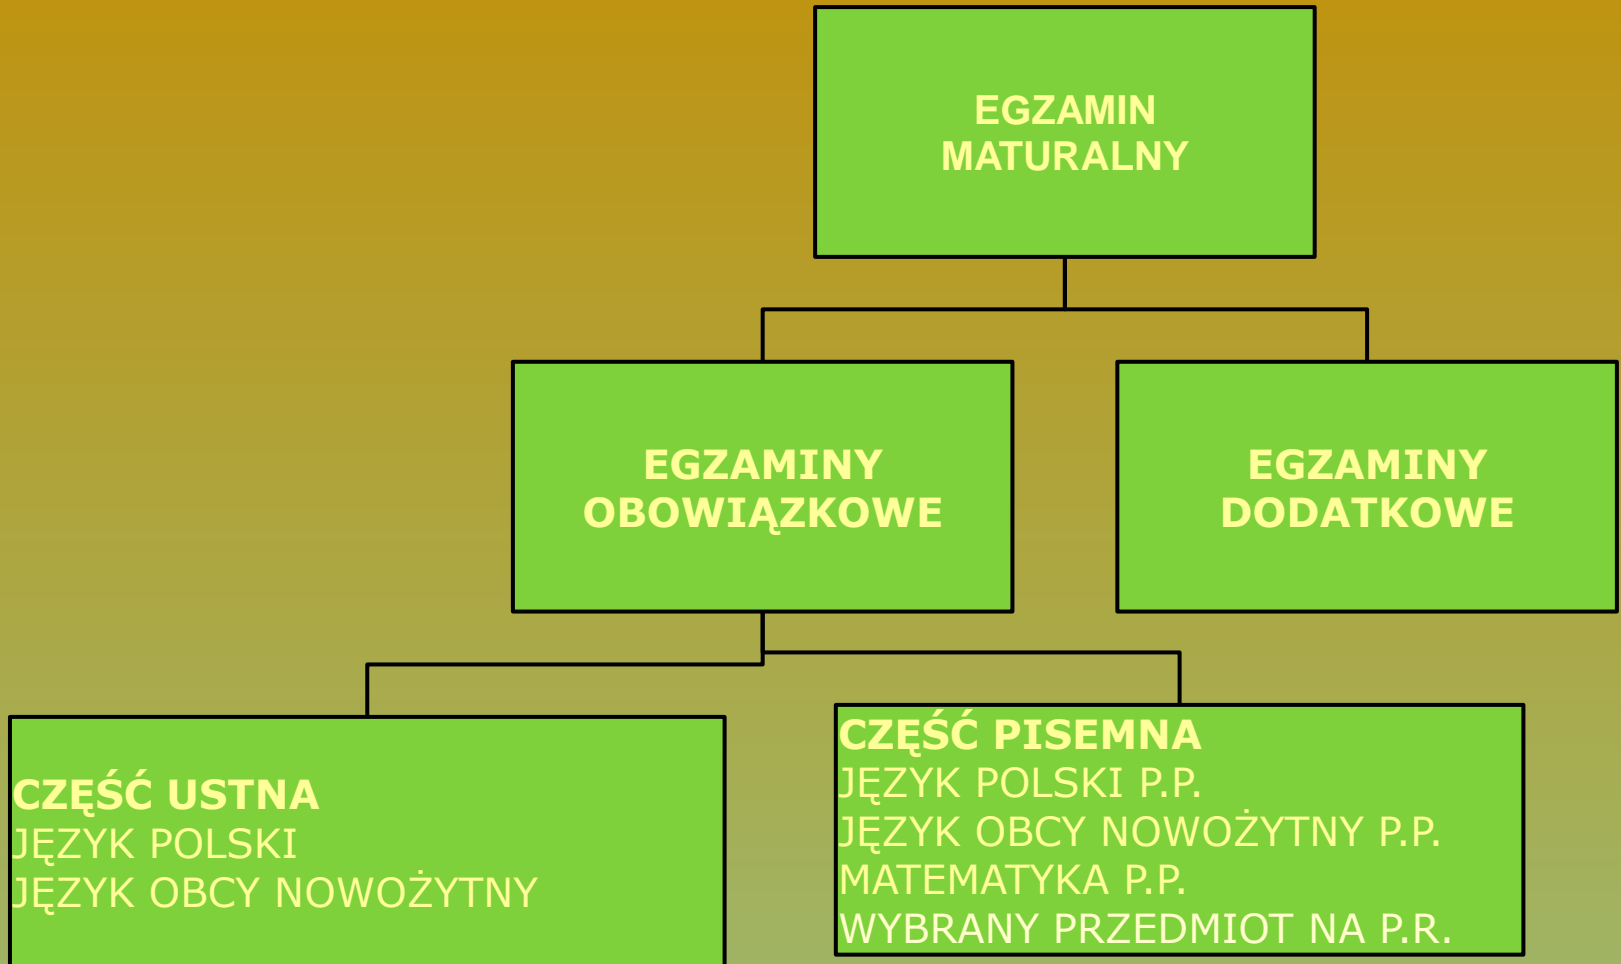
EGZAMIN MATURALNY

EGZAMINY OBOWIĄZKOWE

EGZAMINY DODATKOWE

CZĘŚĆ USTNA
JĘZYK POLSKI
JĘZYK OBCY NOWOŻYTNY

CZĘŚĆ PISEMNA
JĘZYK POLSKI P.P.
JĘZYK OBCY NOWOŻYTNY P.P.
MATEMATYKA P.P.
WYBRANY PRZEDMIOT NA P.R.